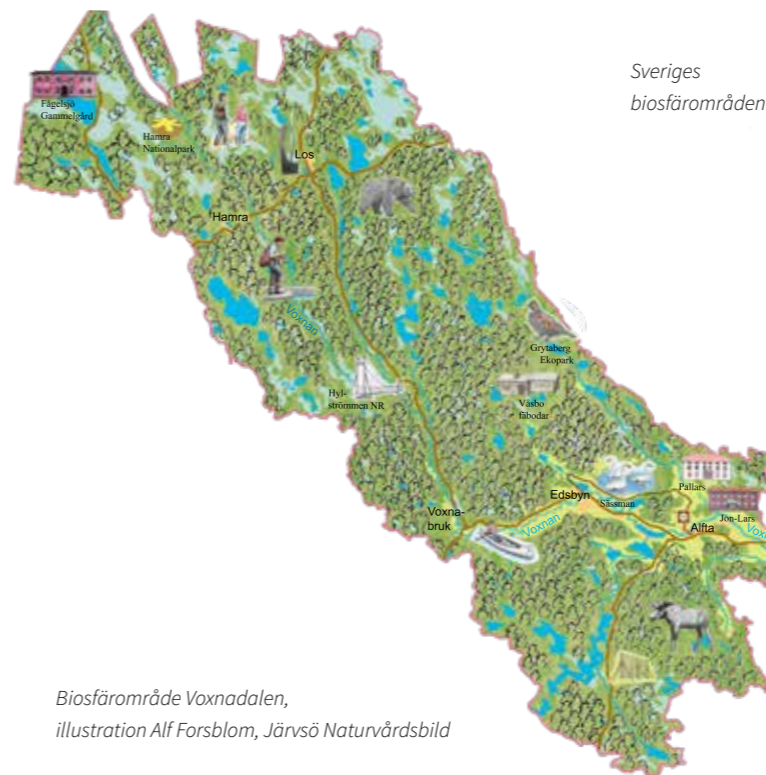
Sveriges biosfärområden

Fågelsjö Gammelgård

Hamra Nationalpark

Los

Hamra

Voxnan

Grytaberg Ekopark

Hyl-strömmen NR

Våsbo fäbodar

Pallars

Edsbyn

Sässman

Voxna-bruk

Voxnan

Jon-Lars

Alfta

Vox

Biosfärområde Voxnadalen, illustration Alf Forsblom, Järvsö Naturvårdsbild